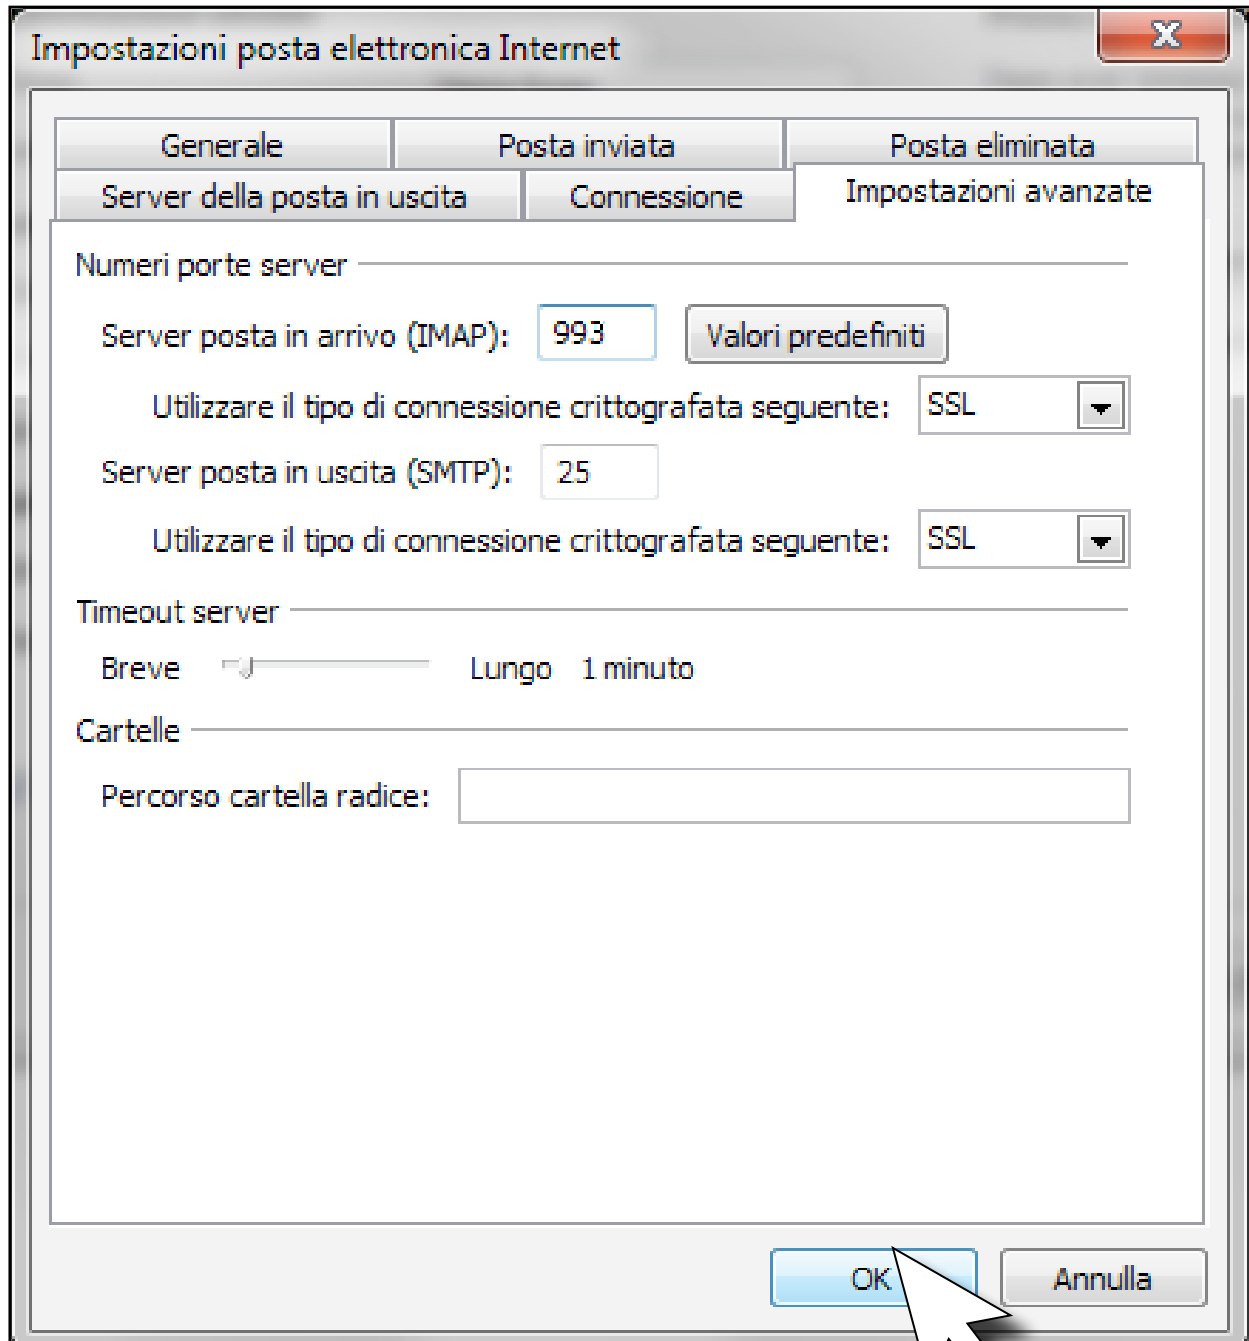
Impostazioni posta elettronica Internet

Generale | Posta inviata | Posta eliminata
Server della posta in uscita | Connessione | Impostazioni avanzate

Numeri porte server

Server posta in arrivo (IMAP): 993 Valori predefiniti

Utilizzare il tipo di connessione crittografata seguente: SSL

Server posta in uscita (SMTP): 25

Utilizzare il tipo di connessione crittografata seguente: SSL

Timeout server

Breve Lungo 1 minuto

Cartelle

Percorso cartella radice:

OK Annulla